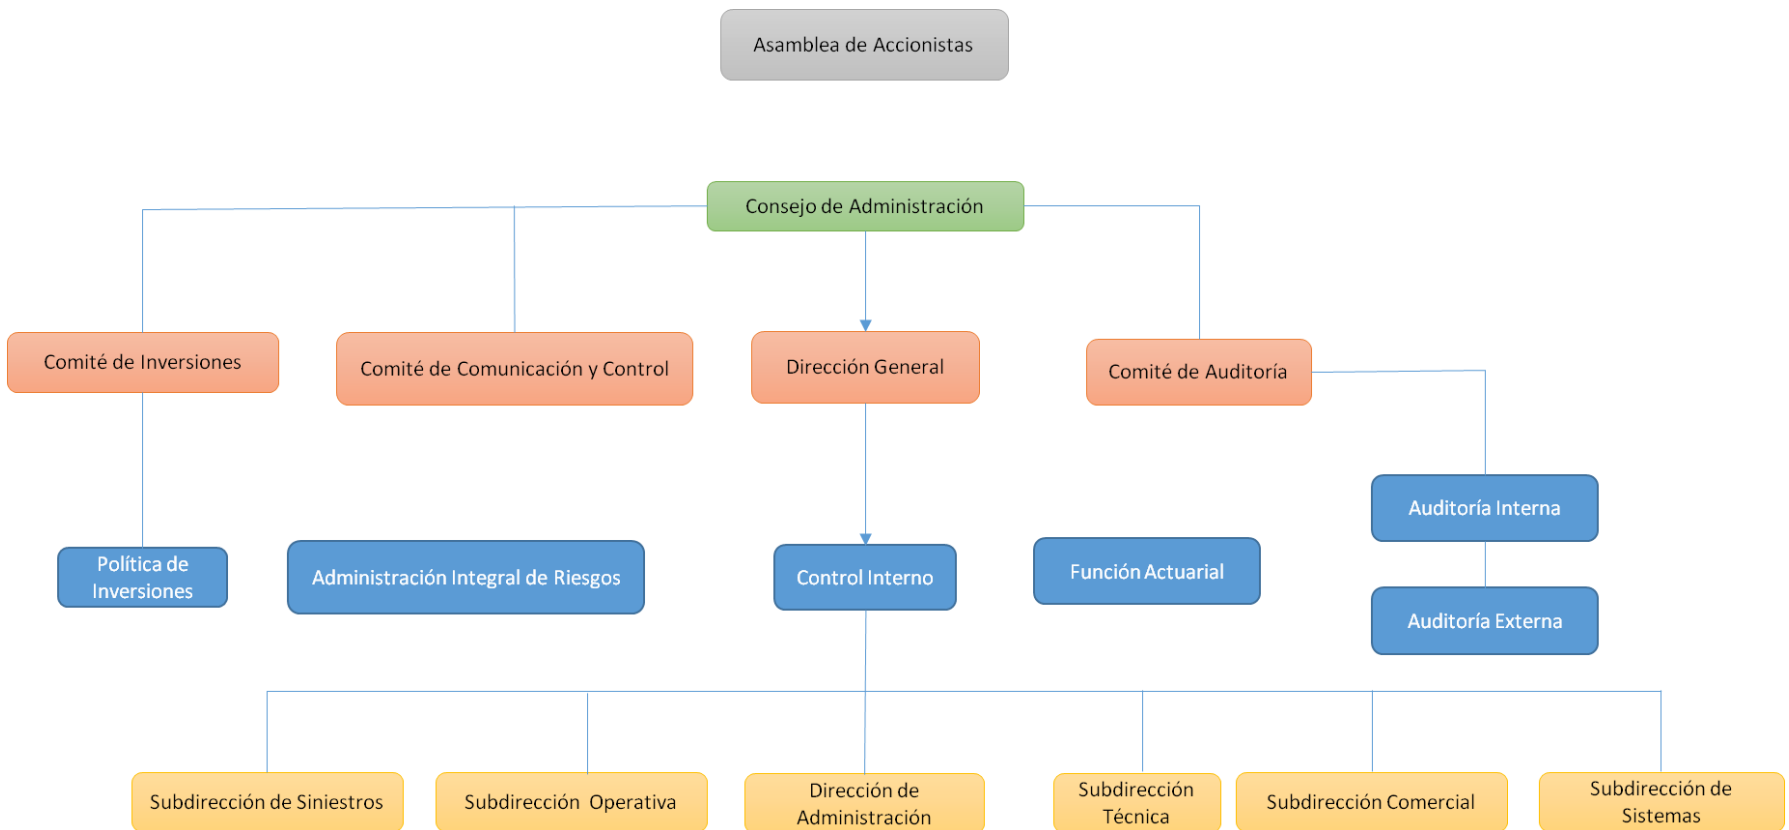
Asamblea de Accionistas

Consejo de Administración

Comité de Inversiones

Comité de Comunicación y Control

Dirección General

Comité de Auditoría

Auditoría Interna

Política de Inversiones

Administración Integral de Riesgos

Control Interno

Función Actuarial

Auditoría Externa

Subdirección de Siniestros

Subdirección Operativa

Dirección de Administración

Subdirección Técnica

Subdirección Comercial

Subdirección de Sistemas